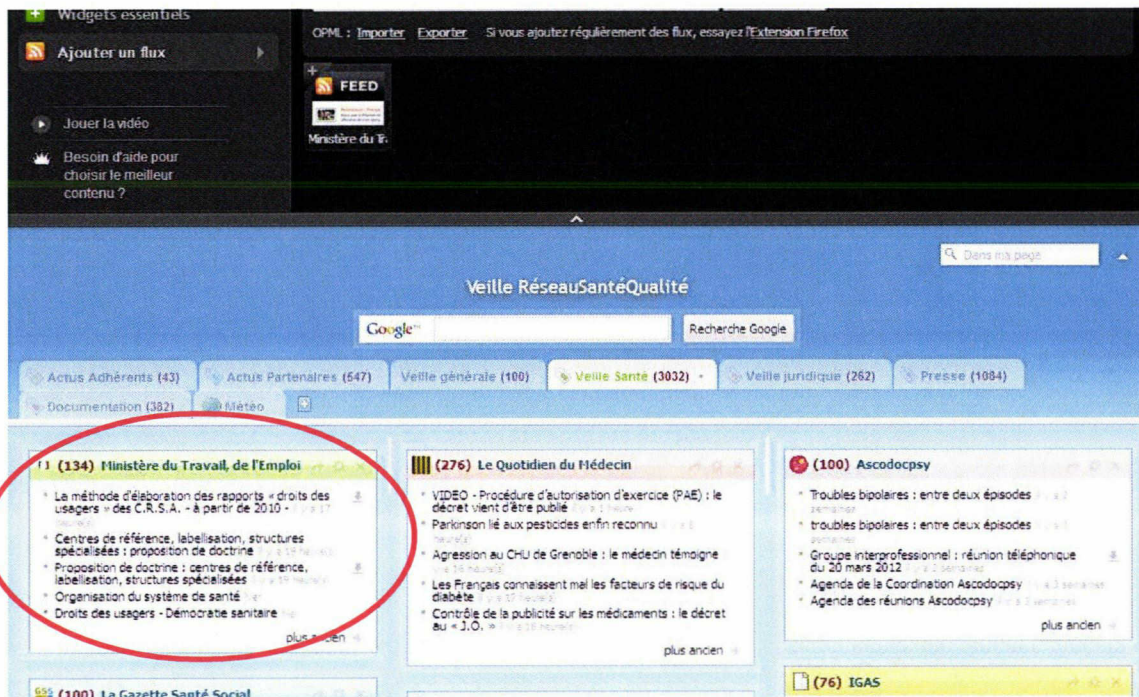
Widgets essentiels

Ajouter un flux

Jouer la vidéo

Besoin d'aide pour choisir le meilleur contenu ?

OPML : Importer Exporter Si vous ajoutez régulièrement des flux, essayez l'Extension Firefox

FEED

Ministère du Tr

Dans ma page

Veille RéseauSantéQualité

Google

Recherche Google

Actus Adhérents (43) | Actus Partenaires (547) | Veille générale (100) | Veille Santé (3032) | Veille juridique (262) | Presse (1084)

Documentation (382) | Météo

(134) Ministère du Travail, de l'Emploi

La méthode d'élaboration des rapports « droits des usagers » des C.R.S.A. - à partir de 2010 - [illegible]

Centres de référence, labellisation, structures spécialisées : proposition de doctrine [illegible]

Proposition de doctrine : centres de référence, labellisation, structures spécialisées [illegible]

Organisation du système de santé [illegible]

Droits des usagers - Démocratie sanitaire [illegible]

plus ancien

(276) Le Quotidien du Médecin

VIDEO - Procédure d'autorisation d'exercice (PAE) : le décret vient d'être publié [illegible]

Parkinson lié aux pesticides enfin reconnu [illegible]

Agression au CHU de Grenoble : le médecin témoigne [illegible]

Les Français connaissent mal les facteurs de risque du diabète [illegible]

Contrôle de la publicité sur les médicaments : le décret au « J.O. » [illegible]

plus ancien

(100) Ascodocpsy

Troubles bipolaires : entre deux épisodes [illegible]

troubles bipolaires : entre deux épisodes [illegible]

Groupe interprofessionnel : réunion téléphonique du 20 mars 2012 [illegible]

Agenda de la Coordination Ascodocpsy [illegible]

Agenda des réunions Ascodocpsy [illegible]

plus ancien

(100) La Gazette Santé Social

(76) IGAS